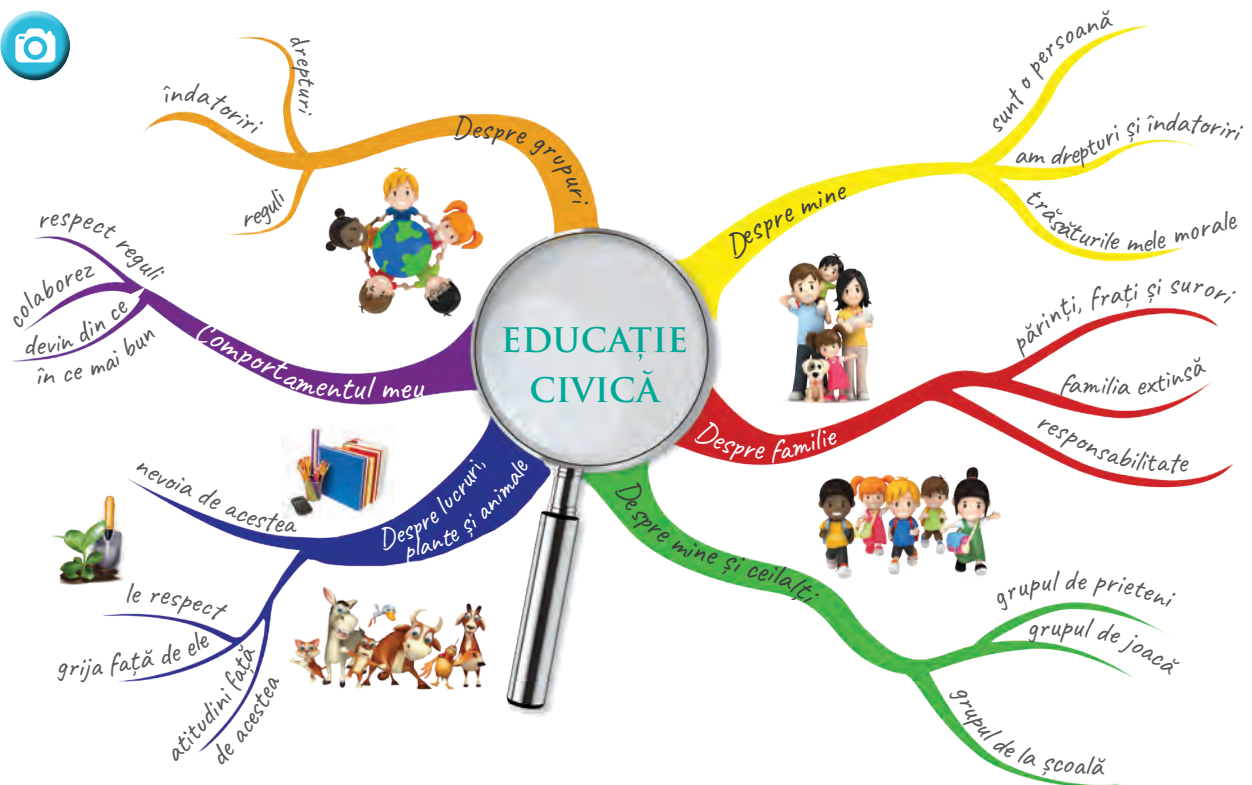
EDUCAȚIE CIVICĂ

Despre grupuri
drepturi
îndatoriri
reguli

Despre mine
sunt o persoană
am drepturi și îndatoriri
trăsăturile mele morale

Comportamentul meu
respect reguli
colaborez
devin din ce în ce mai bun

Despre familie
părinți, frați și surori
familia extinsă
responsabilitate

Despre lucruri, plante și animale
nevoia de acestea
le respect
grija față de ele
atitudini față de acestea

Despre mine și ceilalți
grupul de prieteni
grupul de joacă
grupul de la școală